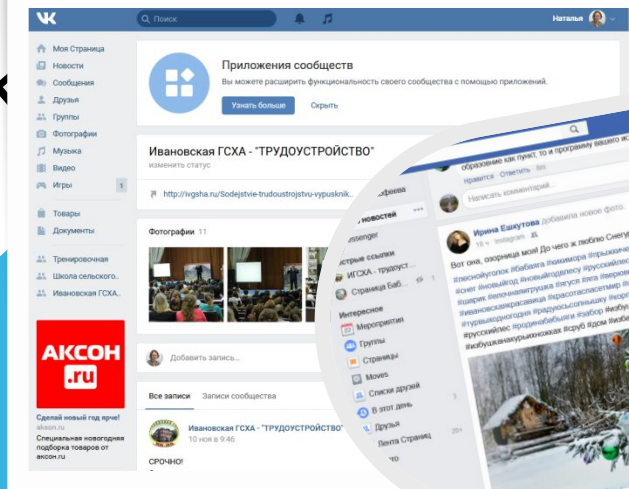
Поиск
Наталья

Моя Страница
Новости
Сообщения
Друзья
Группы
Фотографии
Музыка
Видео
Игры 1

Товары
Документы

Тренировочная
Школа сельского...
Ивановская ГСХА...

АКСОН
.ru

Сделай новый год ярче!
akson.ru
Специальная новогодняя подборка товаров от аксон.ru

Приложения сообществ
Вы можете расширить функциональность своего сообщества с помощью приложений.
Узнать больше
Скрыть

Ивановская ГСХА - "ТРУДОУСТРОЙСТВО"
изменить статус

http://ivgsha.ru/Sodejstvie-trudoustrojstvu-vypusknik...

Фотографии 11

Добавить запись...

Все записи
Записи сообщества

Ивановская ГСХА - "ТРУДОУСТРОЙСТВО"
10 ноя в 9:46

СРОЧНО!

образование как пункт, то и программу вашего из
Нравится Ответить
Написать комментарий...

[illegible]феева
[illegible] новостей
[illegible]ssenger
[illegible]стрые ссылки
ИГСХА - трудоуст...
Страница Баб...
Интересное
Мероприятия
Группы
Страницы
Moves
Списки друзей
В этот день
Друзья
Лента Страниц

Ирина Ешкутова добавила новое фото
18 ч · Instagram
Вот она, озорница моя) До чего ж люблю Снегур
#леснойуголок #бабаяга #кикимора #рыжики
#снег #новыйгод #новыйгодвлесу #русскийлес
#шарк #лесначипятница #тусня #ель #вероны
#снегзалавка #красавица #красотасветмир
#туризмвопруголке #путешествия
#избушка #природа #крестьянский #забор
#русскийлес #роднаябабъягва #сруб #дом
#избушканакурьихножках